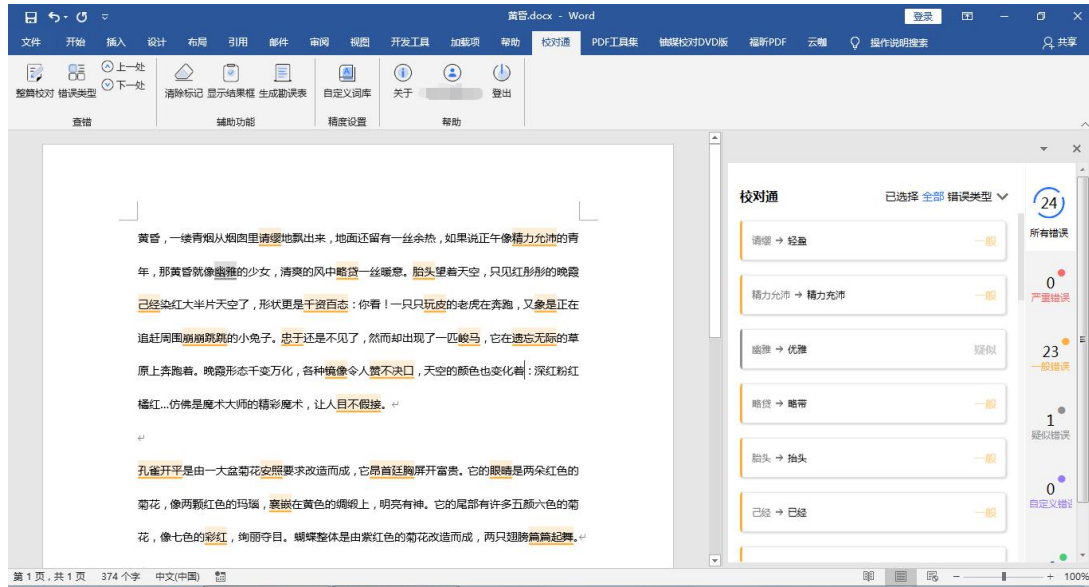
黄昏.docx - Word

登录

文件 开始 插入 设计 布局 引用 邮件 审阅 视图 开发工具 加载项 帮助 校对通 PDF工具集 铀蝶校对DVD版 福昕PDF 云帆 操作说明搜索 共享

整篇校对 错误类型 上一处 下一处 清除标记 显示结果框 生成勘误表 自定义词库 关于 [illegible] 登出

查错 辅助功能 精度设置 帮助

黄昏，一缕青烟从烟囱里请缨地飘出来，地面还留有一丝余热，如果说正午像精力允沛的青年，那黄昏就像幽雅的少女，清爽的风中略贷一丝暖意。胎头望着天空，只见红彤彤的晚霞已经染红大半片天空了，形状更是千资百态：你看！一只只玩皮的老虎在奔跑，又象是正在追赶周围崩崩跳跳的小兔子。忠于还是不见了，然而却出现了一匹峻马，它在遗忘无际的草原上奔跑着。晚霞形态千变万化，各种镜像令人赞不决口，天空的颜色也变化着：深红粉红橘红...仿佛是魔术大师的精彩魔术，让人目不假接。

孔雀开平是由一大盆菊花安照要求改造而成，它昂首廷胸屏开富贵。它的眼睛是两朵红色的菊花，像两颗红色的玛瑙，裹嵌在黄色的绸缎上，明亮有神。它的尾部有许多五颜六色的菊花，像七色的彩红，绚丽夺目。蝴蝶整体是由紫红色的菊花改造而成，两只翅膀篇篇起舞。

校对通 已选择 全部 错误类型

请缨 → 轻盈 一般
精力允沛 → 精力充沛 一般
幽雅 → 优雅 疑似
略贷 → 略带 一般
胎头 → 抬头 一般
己经 → 已经 一般

24 所有错误
0 严重错误
23 一般错误
1 疑似错误
0 自定义错误

第1页，共1页 374个字 中文(中国) 100%